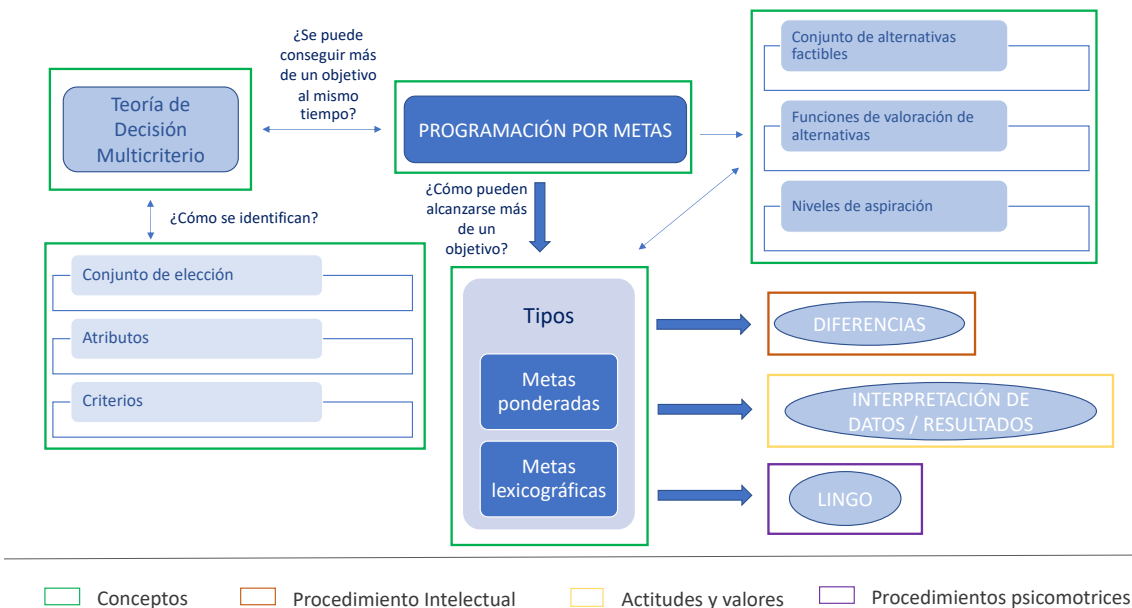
Teoría de Decisión Multicriterio

¿Se puede conseguir más de un objetivo al mismo tiempo?

PROGRAMACIÓN POR METAS

Conjunto de alternativas factibles

Funciones de valoración de alternativas

Niveles de aspiración

¿Cómo se identifican?

Conjunto de elección

Atributos

Criterios

¿Cómo pueden alcanzarse más de un objetivo?

Tipos

Metas ponderadas

Metas lexicográficas

DIFERENCIAS

INTERPRETACIÓN DE DATOS / RESULTADOS

LINGO

Conceptos Procedimiento Intelectual Actitudes y valores Procedimientos psicomotrices